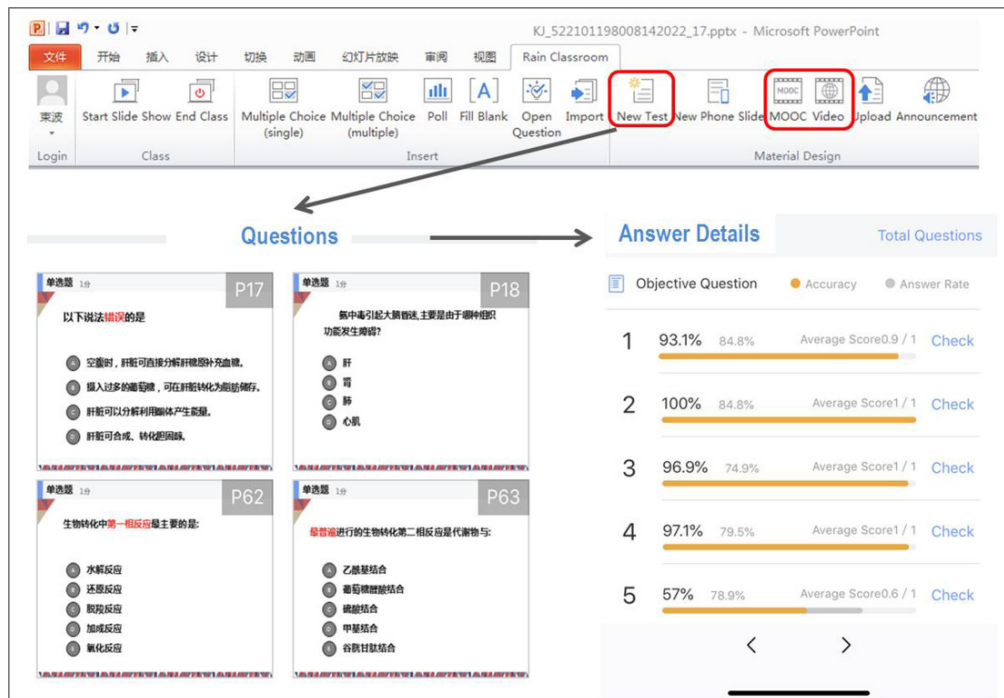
KJ_522101198008142022_17.pptx - Microsoft PowerPoint

文件 开始 插入 设计 切换 动画 幻灯片放映 审阅 视图 Rain Classroom

東波 Login

Start Slide Show End Class
Class

Multiple Choice (single) Multiple Choice (multiple) Poll Fill Blank Open Question Import
Insert

New Test New Phone Slide MOOC Video Upload Announcement
Material Design

Questions

Answer Details Total Questions

单选题 1分 P17
以下说法错误的是
A 空腹时，肝脏可直接分解肝糖原补充血糖。
B 摄入过多的葡萄糖，可在肝脏转化为脂肪储存。
C 肝脏可以分解利用酮体产生能量。
D 肝脏可合成、转化胆固醇。

单选题 1分 P18
氨中毒引起大脑昏迷，主要是由于哪种组织功能发生障碍?
A 肝
B 胃
C 肺
D 心肌

单选题 1分 P62
生物转化中第一相反应最主要的是:
A 水解反应
B 还原反应
C 脱羧反应
D 加成反应
E 氧化反应

单选题 1分 P63
最普遍进行的生物转化第二相反应是代谢物与:
A 乙酰基结合
B 葡萄糖醛酸结合
C 硫酸结合
D 甲基结合
E 谷胱甘肽结合

Objective Question Accuracy Answer Rate

1 93.1% 84.8% Average Score0.9 / 1 Check
2 100% 84.8% Average Score1 / 1 Check
3 96.9% 74.9% Average Score1 / 1 Check
4 97.1% 79.5% Average Score1 / 1 Check
5 57% 78.9% Average Score0.6 / 1 Check

< >